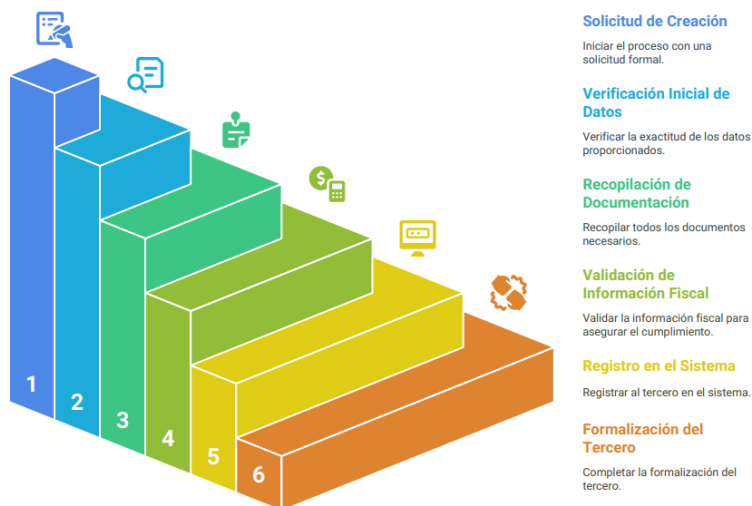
1
2
3
4
5
6

Solicitud de Creación
Iniciar el proceso con una solicitud formal.

Verificación Inicial de Datos
Verificar la exactitud de los datos proporcionados.

Recopilación de Documentación
Recopilar todos los documentos necesarios.

Validación de Información Fiscal
Validar la información fiscal para asegurar el cumplimiento.

Registro en el Sistema
Registrar al tercero en el sistema.

Formalización del Tercero
Completar la formalización del tercero.